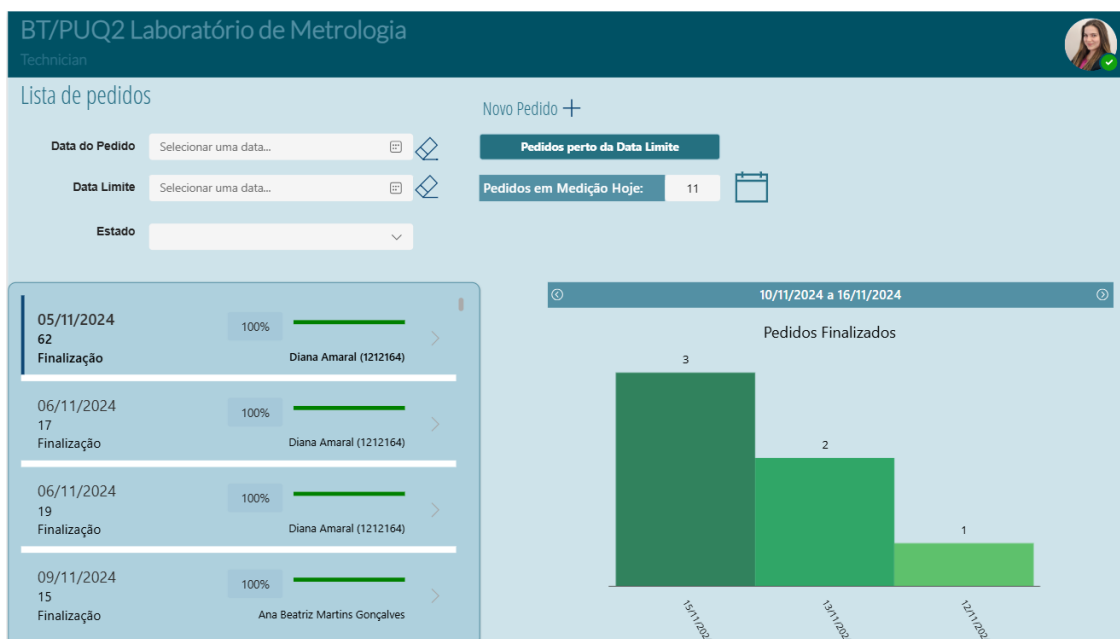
BT/PUQ2 Laboratório de Metrologia
Technician

Lista de pedidos

Novo Pedido +

Data do Pedido
Selecionar uma data...

Data Limite
Selecionar uma data...

Estado

Pedidos perto da Data Limite

Pedidos em Medição Hoje: 11

05/11/2024
62
Finalização
100%
Diana Amaral (1212164)

06/11/2024
17
Finalização
100%
Diana Amaral (1212164)

06/11/2024
19
Finalização
100%
Diana Amaral (1212164)

09/11/2024
15
Finalização
100%
Ana Beatriz Martins Gonçalves

10/11/2024 a 16/11/2024

Pedidos Finalizados

3
2
1

15/11/202
13/11/202
12/11/202